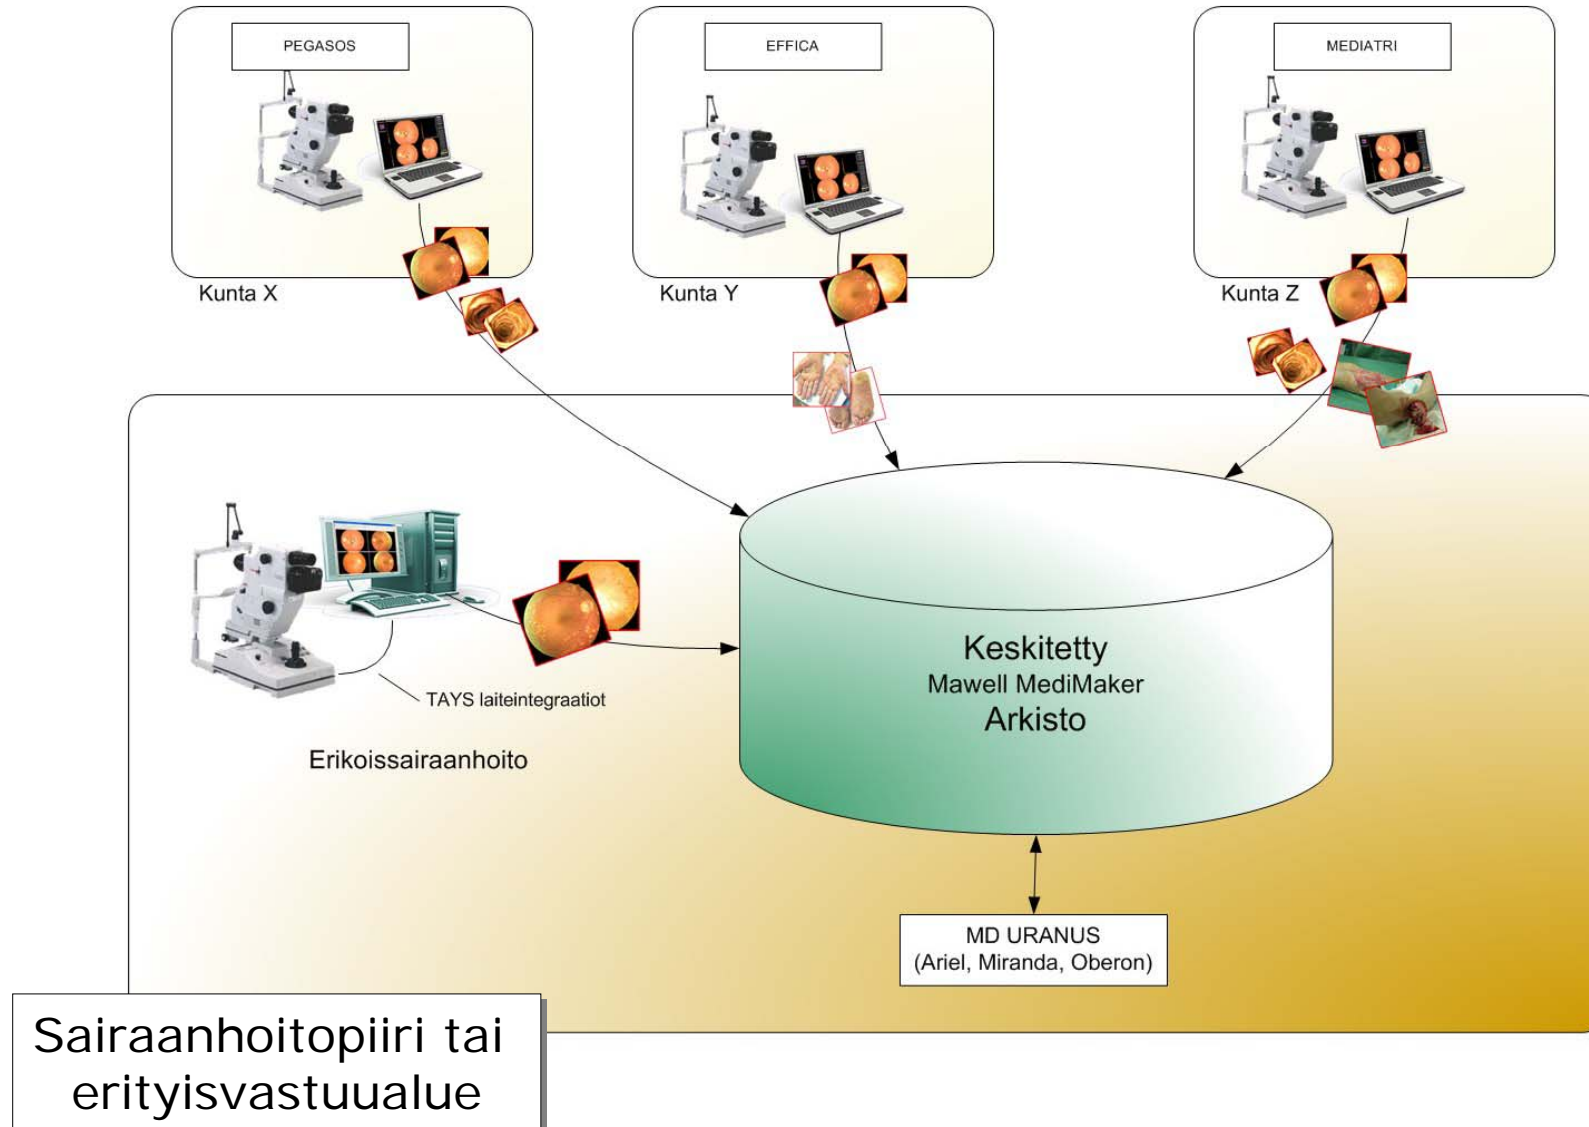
PEGASOS

Kunta X

EFFICA

Kunta Y

MEDIATRI

Kunta Z

TAYS laiteintegraatiot

Erikoissairaanhoito

Keskitetty
Mawell MediMaker
Arkisto

MD URANUS
(Ariel, Miranda, Oberon)

Sairaanhoitopiiri tai erityisvastuualue